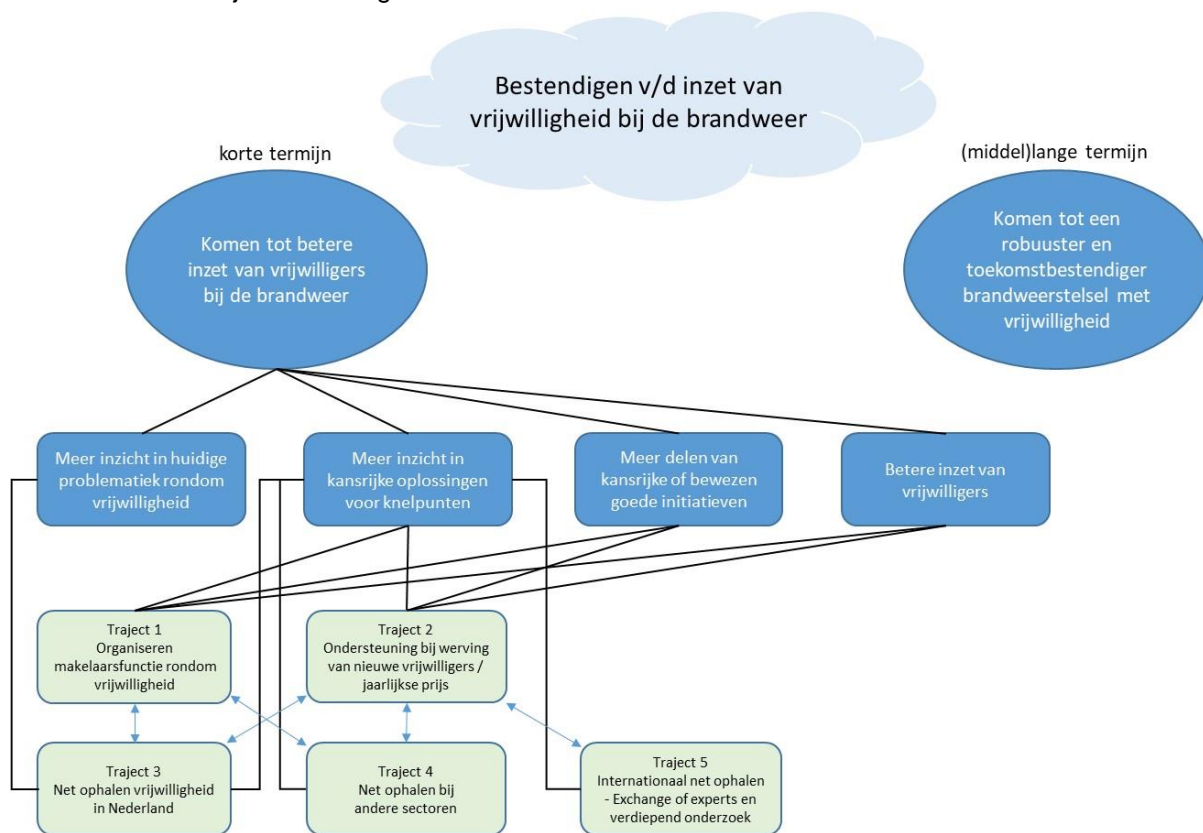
Bestendigen v/d inzet van vrijwilligheid bij de brandweer

korte termijn

(middel)lange termijn

Komen tot betere inzet van vrijwilligers bij de brandweer

Komen tot een robuuster en toekomstbestendiger brandweerstelsel met vrijwilligheid

Meer inzicht in huidige problematiek rondom vrijwilligheid

Meer inzicht in kansrijke oplossingen voor knelpunten

Meer delen van kansrijke of bewezen goede initiatieven

Betere inzet van vrijwilligers

Traject 1
Organiseren makelaarsfunctie rondom vrijwilligheid

Traject 2
Ondersteuning bij werving van nieuwe vrijwilligers / jaarlijkse prijs

Traject 3
Net ophalen vrijwilligheid in Nederland

Traject 4
Net ophalen bij andere sectoren

Traject 5
Internationaal net ophalen - Exchange of experts en verdiepend onderzoek